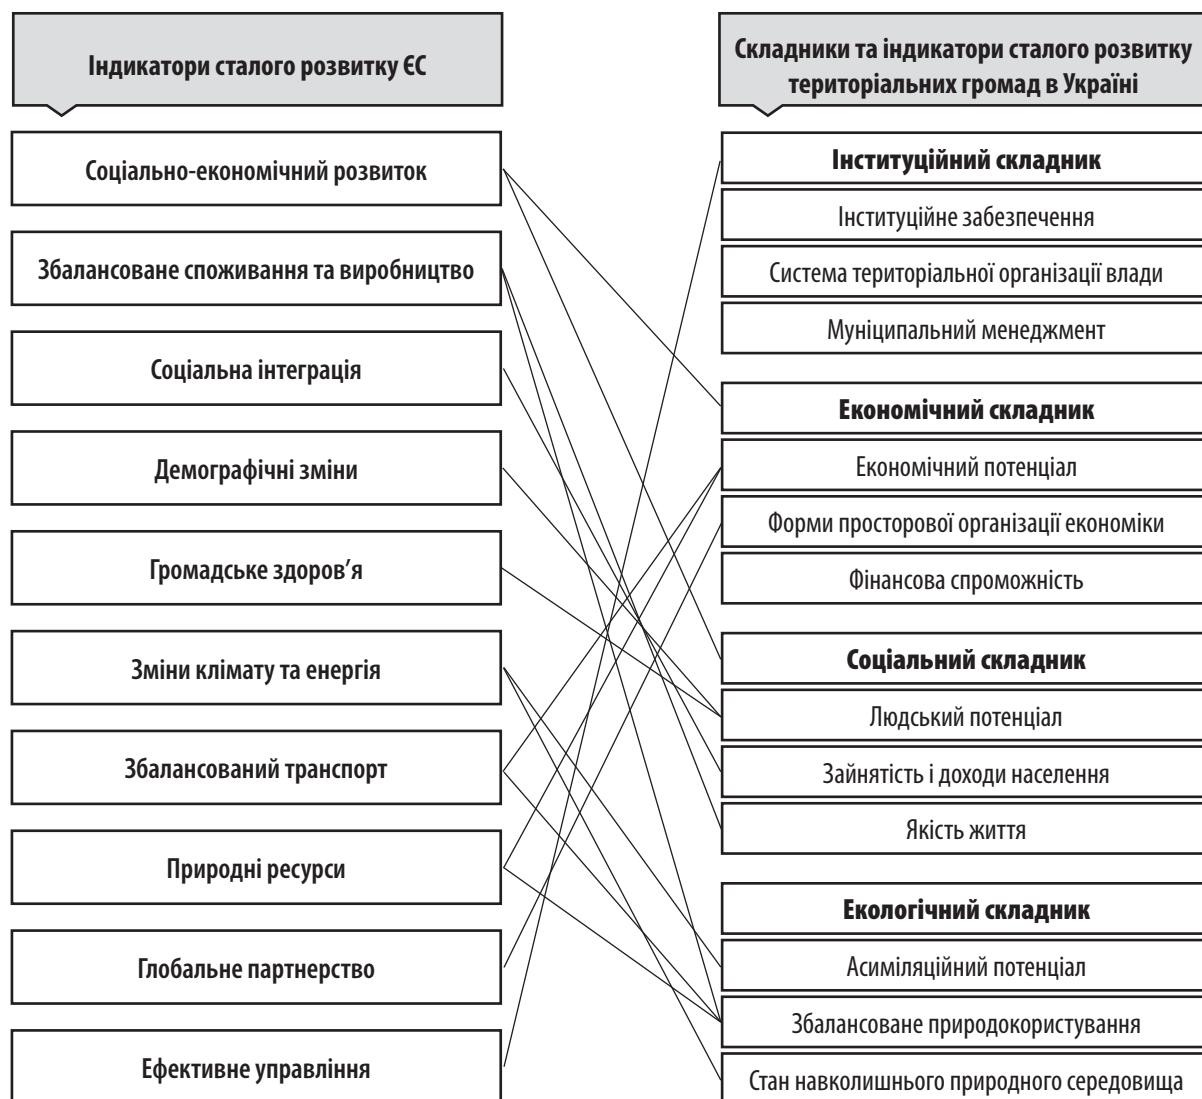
Індикатори сталого розвитку ЄС

Соціально-економічний розвиток

Збалансоване споживання та виробництво

Соціальна інтеграція

Демографічні зміни

Громадське здоров’я

Зміни клімату та енергія

Збалансований транспорт

Природні ресурси

Глобальне партнерство

Ефективне управління

Складники та індикатори сталого розвитку територіальних громад в Україні

Інституційний складник

Інституційне забезпечення

Система територіальної організації влади

Муніципальний менеджмент

Економічний складник

Економічний потенціал

Форми просторової організації економіки

Фінансова спроможність

Соціальний складник

Людський потенціал

Зайнятість і доходи населення

Якість життя

Екологічний складник

Асиміляційний потенціал

Збалансоване природокористування

Стан навколишнього природного середовища